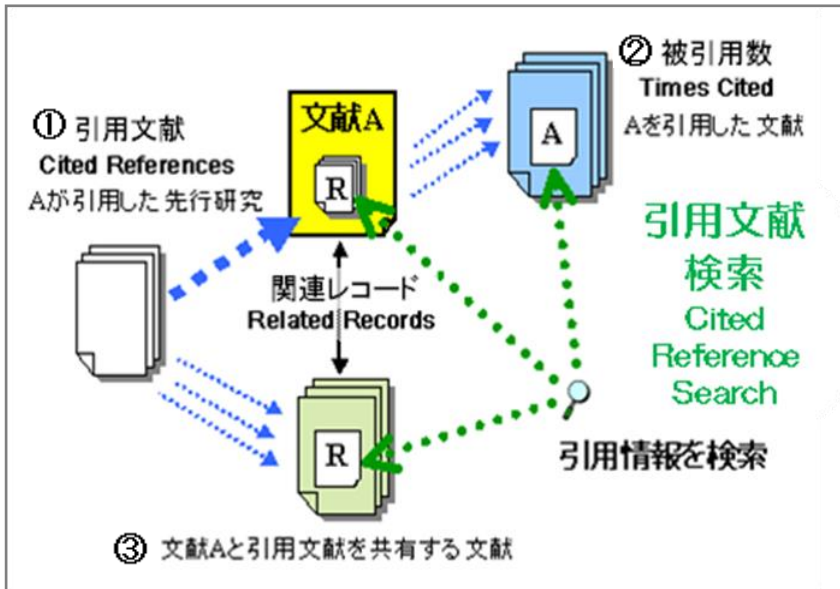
文献A

R

② 被引用数
Times Cited
Aを引用した文献

A

① 引用文献
Cited References
Aが引用した先行研究

関連レコード
Related Records

引用文献
検索
Cited
Reference
Search

R

引用情報を検索

③ 文献Aと引用文献を共有する文献